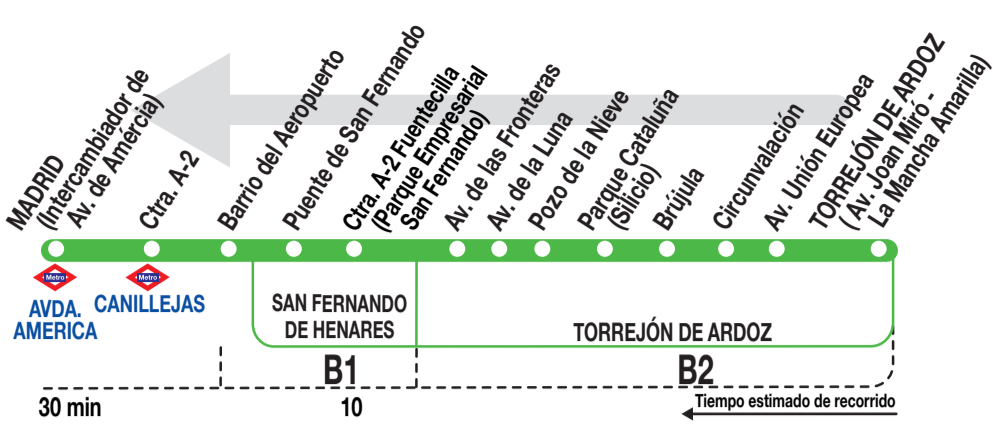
MADRID (Intercambiador de Av. de América)

Ctra. A-2

Barrio del Aeropuerto

Puente de San Fernando

Ctra. A-2 Fuentecilla (Parque Empresarial San Fernando)

Av. de las Fronteras

Av. de la Luna

Pozo de la Nieve

Parque Cataluña (Silicio)

Brújula

Circunvalación

Av. Unión Europea

TORREJÓN DE ARDOZ ( Av. Joan Miró - La Mancha Amarilla)

Metro

AVDA. AMERICA

Metro

CANILLEJAS

SAN FERNANDO DE HENARES

TORREJÓN DE ARDOZ

B1

B2

30 min

10

Tiempo estimado de recorrido